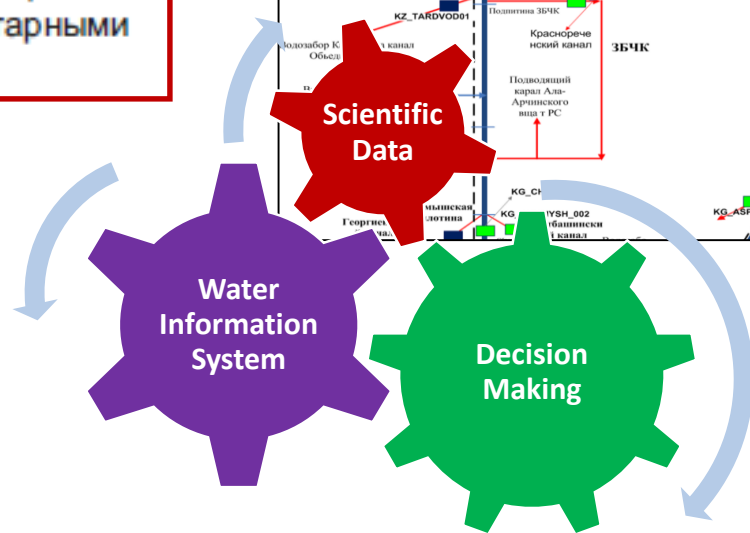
тарными

KZ_TARDVOD01

Подпитина ЗБЧК

Водозабор К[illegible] канал Объед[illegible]

Краснореченский канал

ЗБЧК

Подводящий карал Ала-Арчинского вдх т РС

Scientific Data

KG_CH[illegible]

KG_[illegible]YSH_002

Георгие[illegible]

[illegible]мышская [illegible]лотина

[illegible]убашински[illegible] канал

KG_ASP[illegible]

Water Information System

Decision Making